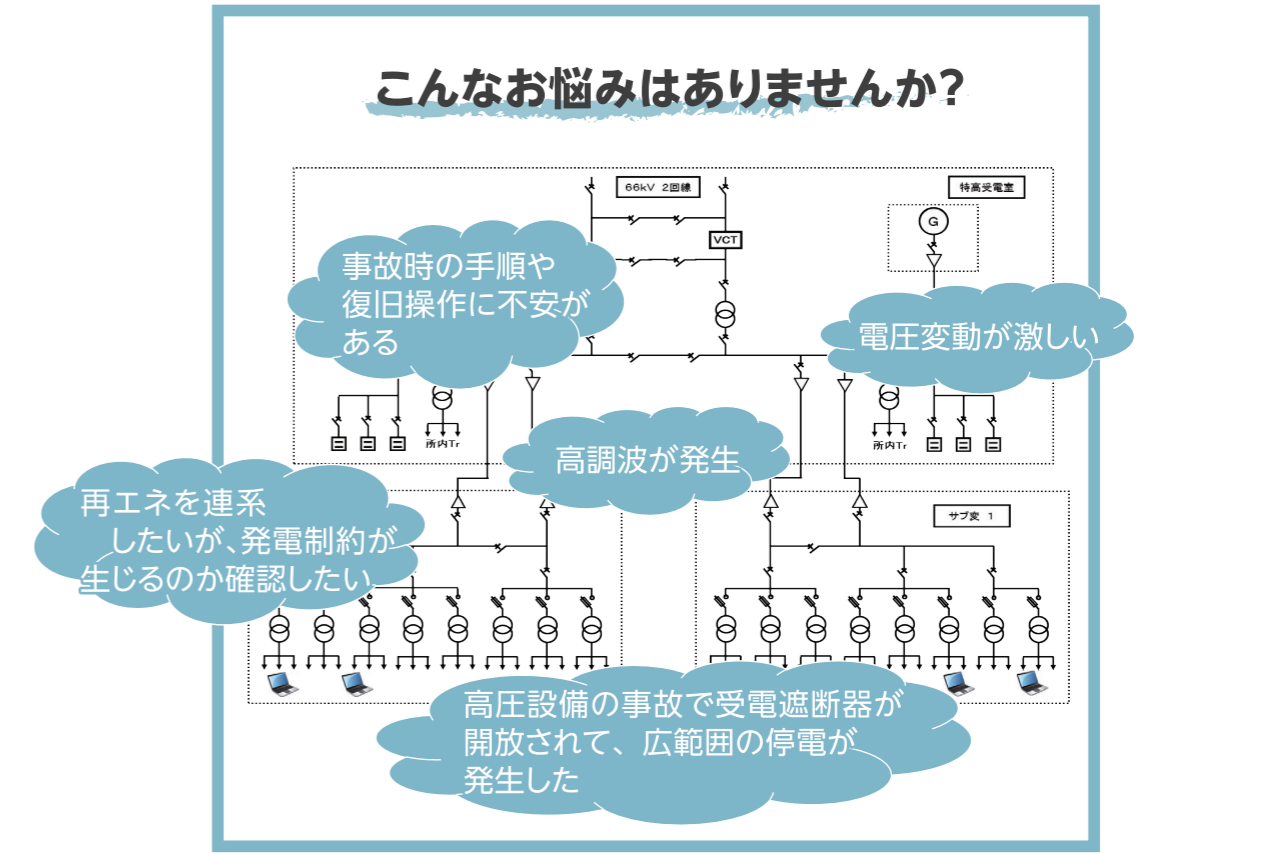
こんなお悩みはありませんか?

66kV 2回線

特高受電室

VCT

G

事故時の手順や復旧操作に不安がある

電圧変動が激しい

所内Tr

所内Tr

高調波が発生

再エネを連系したいが､発電制約が生じるのか確認したい

サブ変 1

高圧設備の事故で受電遮断器が開放されて、広範囲の停電が発生した